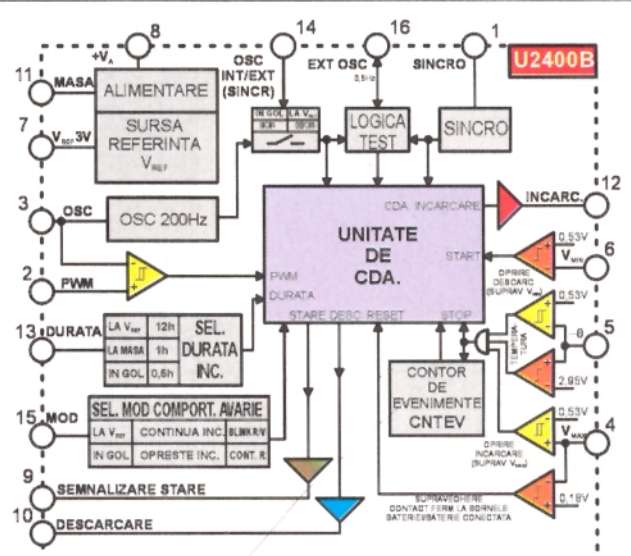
U2400B

8
$+V_A$
14
OSC INT/EXT (SINCR)
16
EXT OSC
0,5Hz
1
SINCRO

11
MASA
ALIMENTARE

7
$V_{REF}$ 3V
SURSA REFERINTA $V_{REF}$

IN GOL
LA $V_{ref}$
INT
SINCR

LOGICA TEST

SINCRO

3
OSC
OSC 200Hz

UNITATE DE CDA.
CDA. INCARCARE
START
PWM
DURATA
STARE
DESC
RESET
STOP

INCARC.
12

0,53V
6
$V_{MIN}$
OPRIRE DESCARC (SUPRAV $V_{min}$)

2
PWM

13
DURATA

| LA $V_{ref}$ | 12h |
|---|---|
| LA MASA | 1h |
| IN GOL | 0,5h |

SEL. DURATA INC.

0,53V
TEMPERATURA
θ
5
2,95V

CONTOR DE EVENIMENTE CNTEV

0,53V
4
$V_{MAX}$
OPRIRE INCARCARE (SUPRAV $V_{max}$)

15
MOD
SEL. MOD COMPORT. AVARIE

| LA $V_{ref}$ | CONTINUA INC. | BLINKR/V |
|---|---|---|
| IN GOL | OPRESTE INC. | CONT. R |

9
SEMNALIZARE STARE

10
DESCARCARE

SUPRAVEGHERE CONTACT FERM LA BORNELE BATERIEI/BATERIE CONECTATA
0,18V